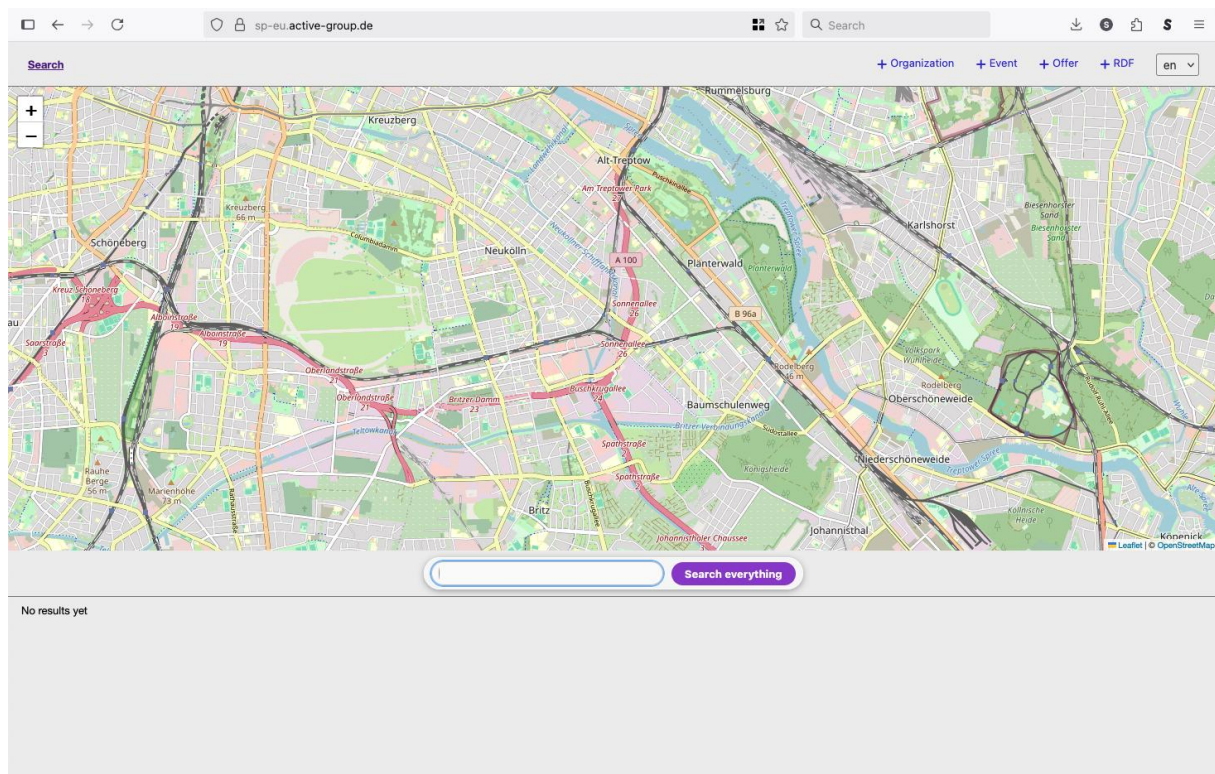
sp-eu.active-group.de

Search

Search

+ Organization + Event + Offer + RDF en

+
−

Rummelsburg
Kreuzberg
Alt-Treptow
Am Treptower Park
Kreuzberg 66 m
Columbiadamm
Schöneberg
Neukölln
A 100
Planterwald
Planterwald
Karlshorst
Biesenhorster Sand
Biesenhorster Sand
Kreuz Schöneberg 18
Albinstraße 19
Albinstraße 19
Sonnenallee 26
B 96a
Saarstraße
Sonnenallee 26
Oberlandstraße 21
Oberlandstraße 21
Britzer Damm 23
Buschkrugallee 24
Rodelberg 46 m
Volkspark Wuhlheide
Rodelberg
Oberschöneweide
Baumschulenweg
Teltowkanal
Spathstraße
Königsheide
Niederschöneweide
Rauhe Berge 56 m
Marienhöhe 73 m
Spatnstraße
Britz
Johannisthaler Chaussee 3
Johannisthal
Köllnische Heide
Köpenick
Leaflet | © OpenStreetMap

Search everything

No results yet